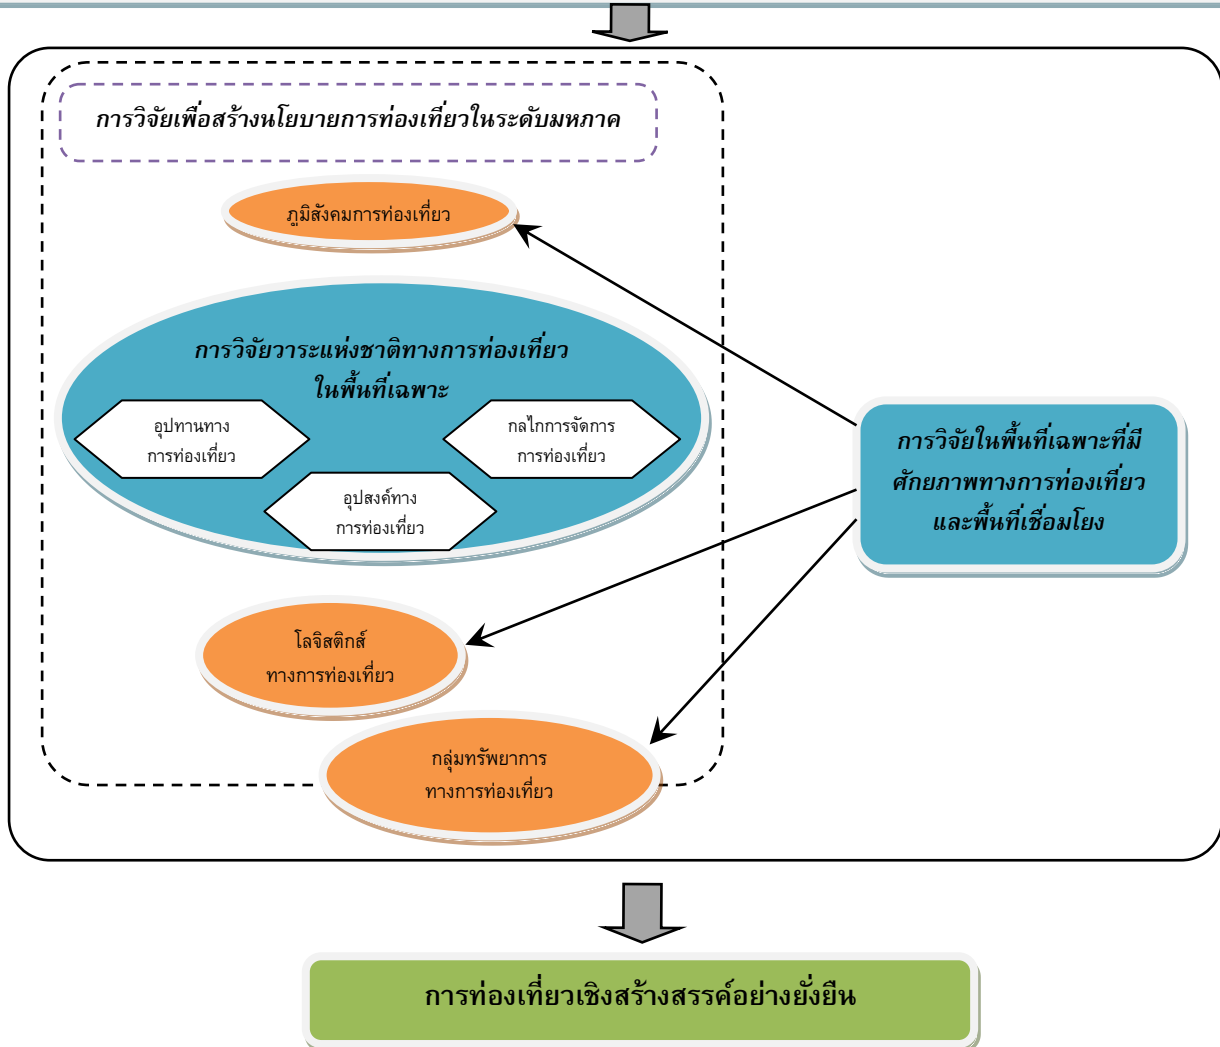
การวิจัยเพื่อสร้างนโยบายการท่องเที่ยวในระดับมหภาค

ภูมิสังคมการท่องเที่ยว

การวิจัยวาระแห่งชาติทางการท่องเที่ยว ในพื้นที่เฉพาะ

อุปทานทาง การท่องเที่ยว

กลไกการจัดการ การท่องเที่ยว

อุปสงค์ทาง การท่องเที่ยว

การวิจัยในพื้นที่เฉพาะที่มีศักยภาพทางการท่องเที่ยวและพื้นที่เชื่อมโยง

โลจิสติกส์ ทางการท่องเที่ยว

กลุ่มทรัพยากร ทางการท่องเที่ยว

การท่องเที่ยวเชิงสร้างสรรค์อย่างยั่งยืน